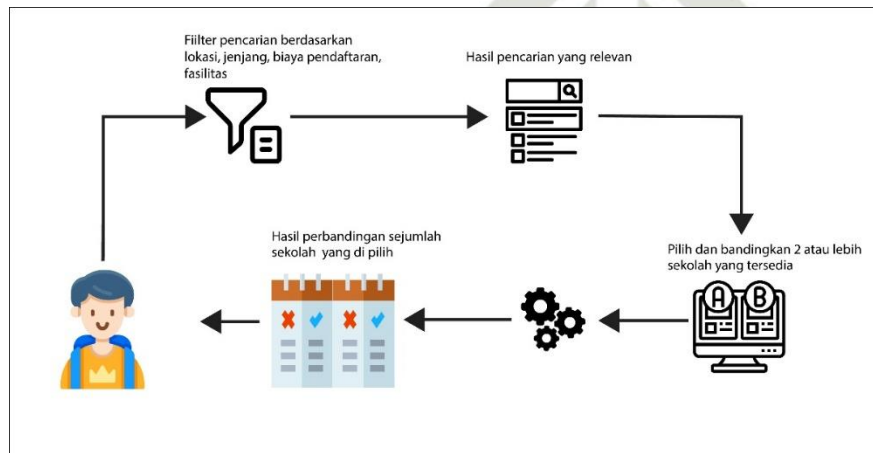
Fiilter pencarian berdasarkan lokasi, jenjang, biaya pendaftaran, fasilitas

Hasil pencarian yang relevan

Pilih dan bandingkan 2 atau lebih sekolah yang tersedia

A

B

Hasil perbandingan sejumlah sekolah yang di pilih